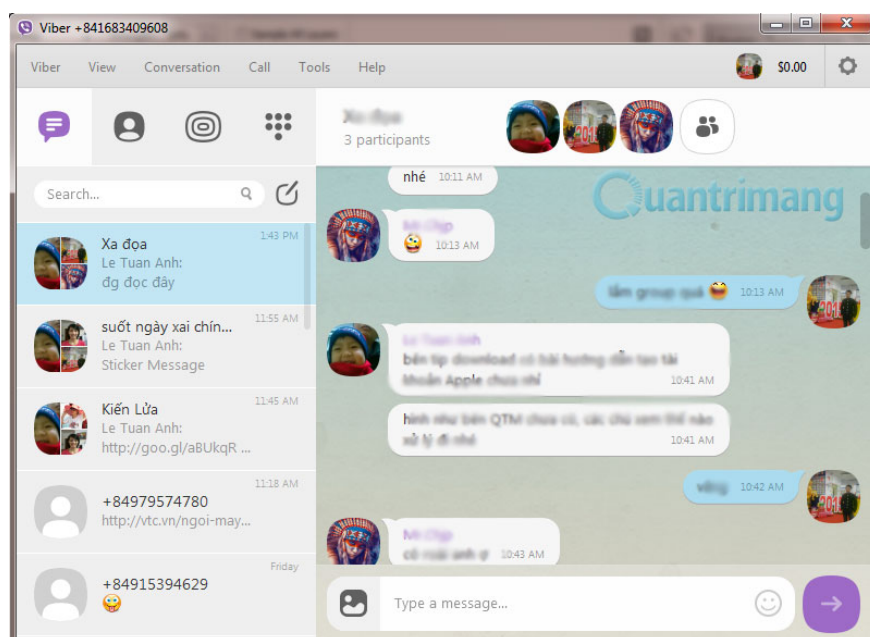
Viber +841683409608

Viber View Conversation Call Tools Help $0.00

Search...

Xa đọa 1:43 PM
Le Tuan Anh:
đg đọc đây

suốt ngày xai chín... 11:55 AM
Le Tuan Anh:
Sticker Message

Kiến Lửa 11:45 AM
Le Tuan Anh:
http://goo.gl/aBUkqR ...

+84979574780 11:18 AM
http://vtc.vn/ngoi-may...

+84915394629 Friday

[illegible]
3 participants

Quantrimang

nhé 10:11 AM

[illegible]
10:13 AM

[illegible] 10:13 AM

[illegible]
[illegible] 10:41 AM

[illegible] 10:41 AM

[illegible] 10:42 AM

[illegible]
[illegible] 10:43 AM

Type a message...